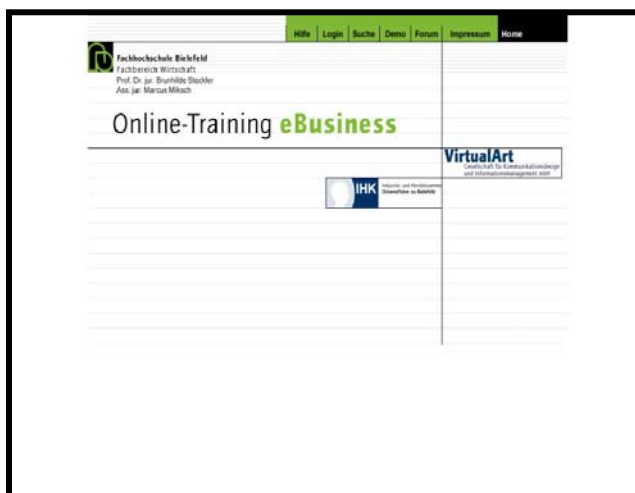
Hilfe | Login | Suche | Demo | Forum | Impressum | Home

Fachhochschule Bielefeld
Fachbereich Wirtschaft
Prof. Dr. jur. Brunhilde Steckler
Ass. jur. Marcus Miksch

Online-Training eBusiness

VirtualArt
Gesellschaft für Kommunikationsdesign und Informationsmanagement mbH

IHK Industrie- und Handelskammer Ostwestfalen zu Bielefeld